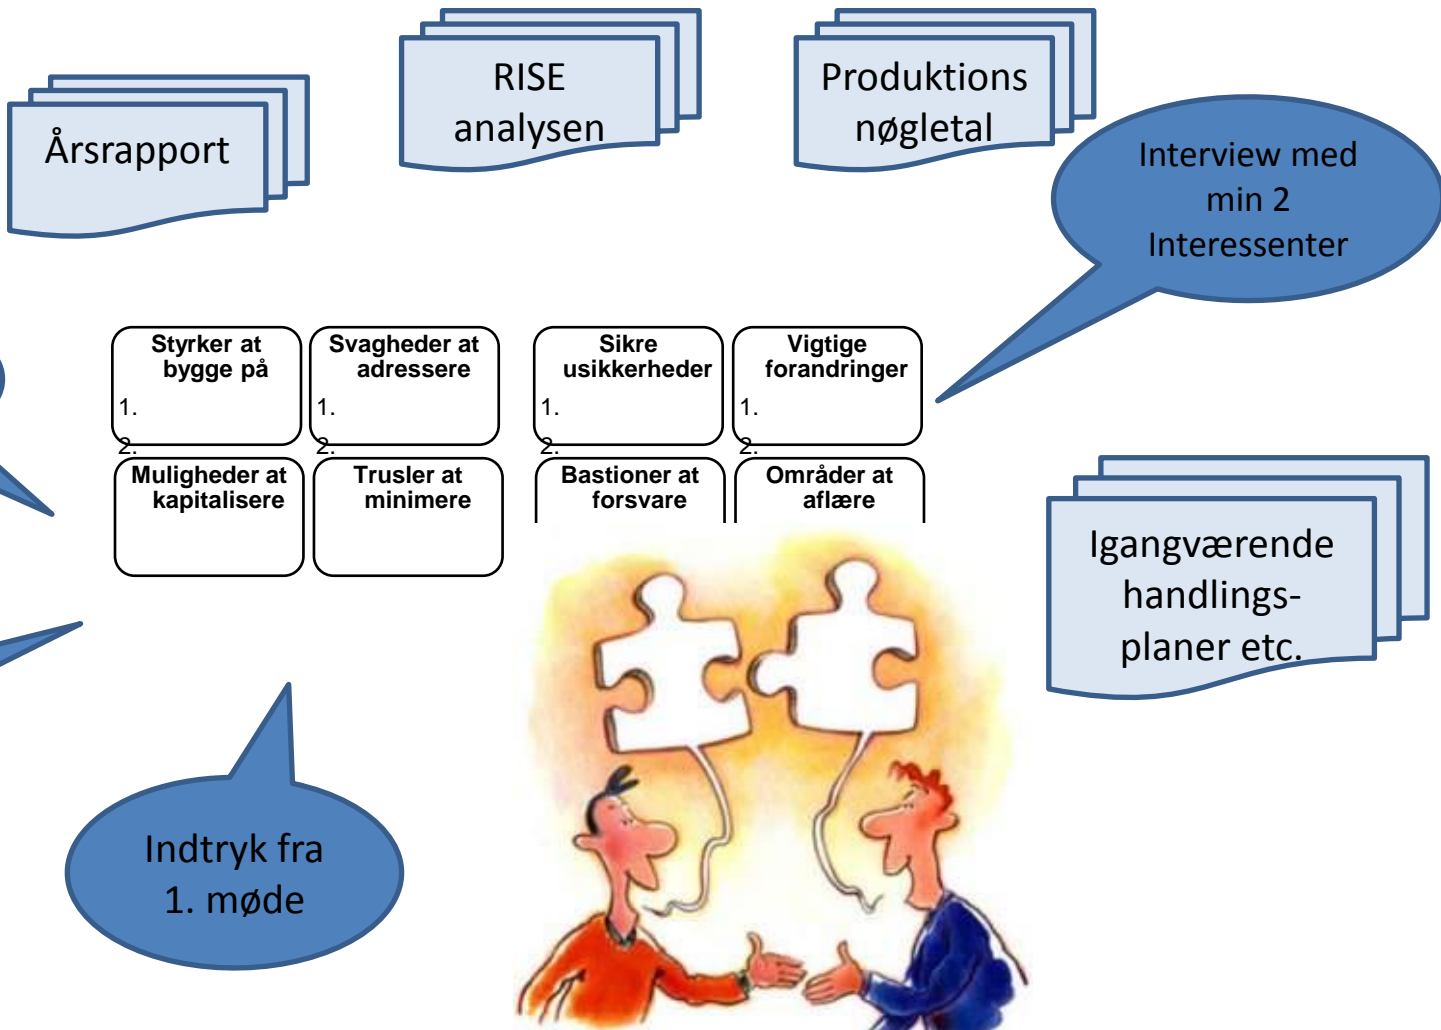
Årsrapport

RISE analysen

Produktions nøgletal

Interview med min 2 Interessenter

Styrker at bygge på
1.
2.

Svagheder at adressere
1.
2.

Sikre usikkerheder
1.
2.

Vigtige forandringer
1.
2.

Muligheder at kapitalisere

Trusler at minimere

Bastioner at forsvare

Områder at aflære

Igangværende handlings-planer etc.

Indtryk fra 1. møde